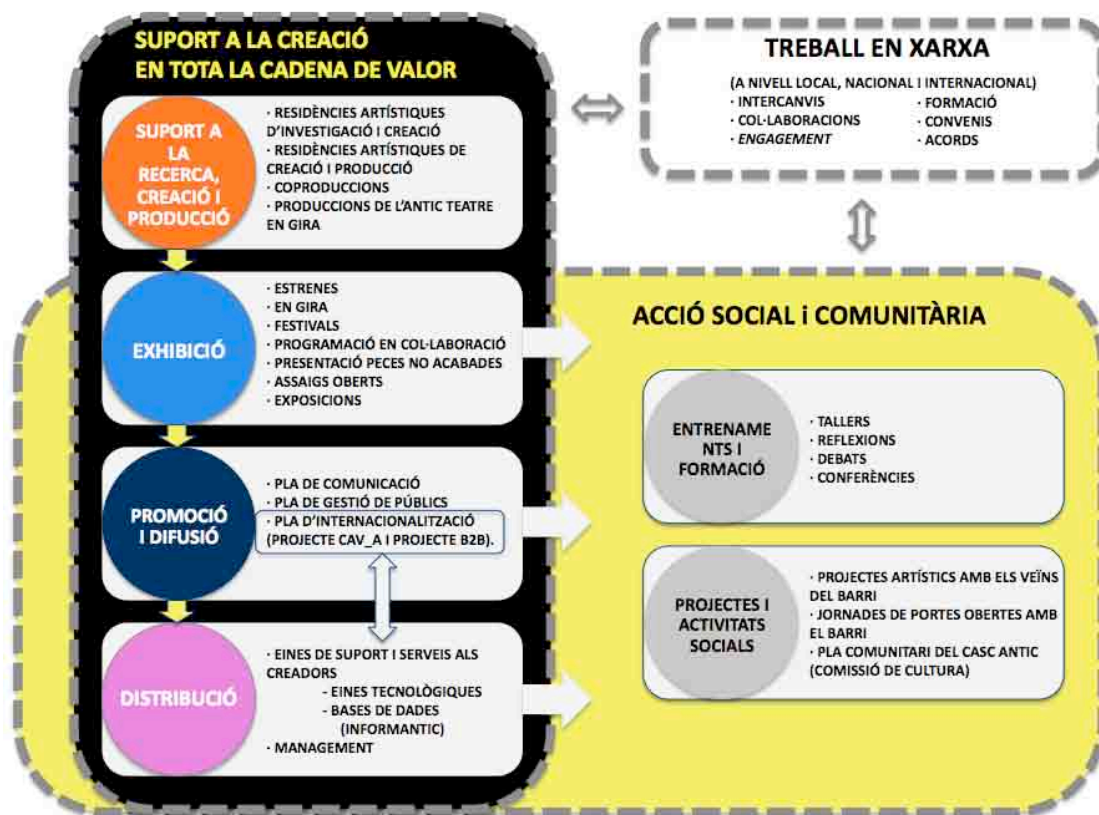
SUPORT A LA CREACIÓ
EN TOTA LA CADENA DE VALOR

SUPORT A LA RECERCA, CREACIÓ I PRODUCCIÓ

· RESIDÈNCIES ARTÍSTIQUES D'INVESTIGACIÓ I CREACIÓ
· RESIDÈNCIES ARTÍSTIQUES DE CREACIÓ I PRODUCCIÓ
· COPRODUCCIONS
· PRODUCCIONS DE L'ANTIC TEATRE EN GIRA

EXHIBICIÓ

· ESTRENES
· EN GIRA
· FESTIVALS
· PROGRAMACIÓ EN COL·LABORACIÓ
· PRESENTACIÓ PECES NO ACABADES
· ASSAIGS OBERTS
· EXPOSICIONS

PROMOCIÓ I DIFUSIÓ

· PLA DE COMUNICACIÓ
· PLA DE GESTIÓ DE PÚBLICS
· PLA D'INTERNACIONALITZACIÓ (PROJECTE CAV_A I PROJECTE B2B).

DISTRIBUCIÓ

· EINES DE SUPORT I SERVEIS ALS CREADORS
- EINES TECNOLÒGIQUES
- BASES DE DADES (INFORMANTIC)
· MANAGEMENT

TREBALL EN XARXA

(A NIVELL LOCAL, NACIONAL I INTERNACIONAL)
· INTERCANVIS
· COL·LABORACIONS
· ENGAGEMENT
· FORMACIÓ
· CONVENIS
· ACORDS

ACCIÓ SOCIAL i COMUNITÀRIA

ENTRENAMENTS I FORMACIÓ

· TALLERS
· REFLEXIONS
· DEBATS
· CONFERÈNCIES

PROJECTES I ACTIVITATS SOCIALS

· PROJECTES ARTÍSTICS AMB ELS VEÏNS DEL BARRI
· JORNADES DE PORTES OBERTES AMB EL BARRI
· PLA COMUNITARI DEL CASC ANTIC (COMISSIÓ DE CULTURA)